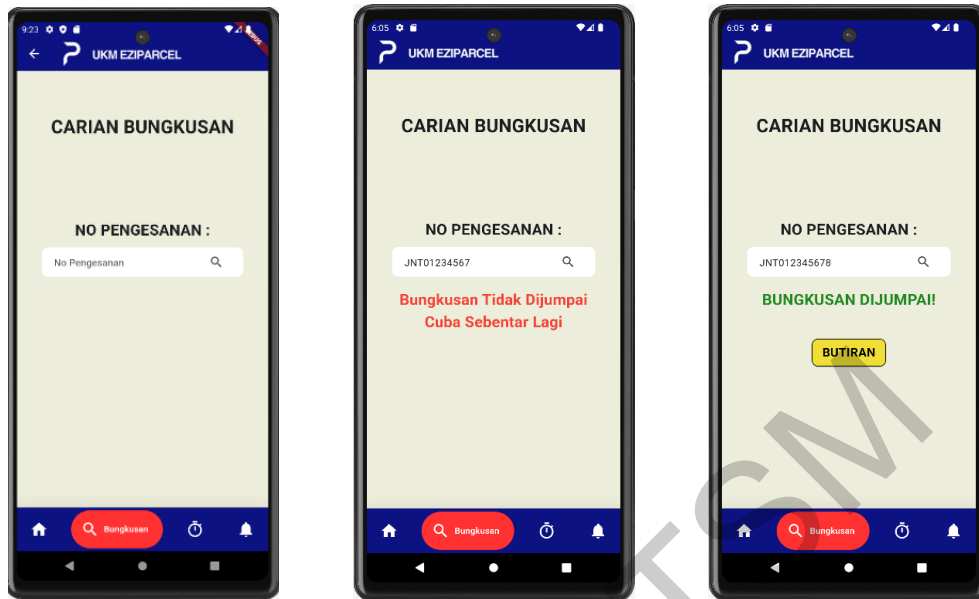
9:23

UKM EZIPARCEL

DEBUG

CARIAN BUNGKUSAN

NO PENGESANAN :

No Pengesanan

Bungkusan

6:05

UKM EZIPARCEL

CARIAN BUNGKUSAN

NO PENGESANAN :

JNT01234567

Bungkusan Tidak Dijumpai
Cuba Sebentar Lagi

Bungkusan

6:05

UKM EZIPARCEL

CARIAN BUNGKUSAN

NO PENGESANAN :

JNT012345678

BUNGKUSAN DIJUMPAI!

BUTIRAN

Bungkusan

UTeM